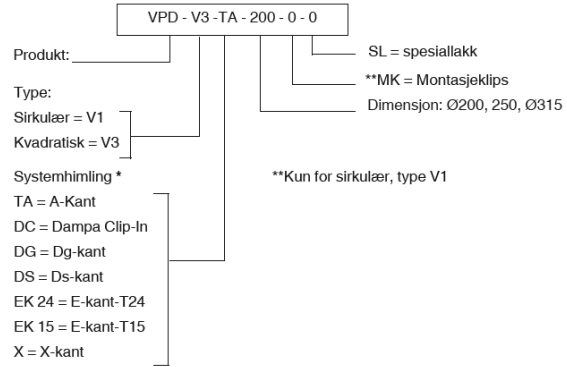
VPD - V3 -TA - 200 - 0 - 0

Produkt:

SL = spesiallakk

**MK = Montasjeklips

Dimensjon: Ø200, 250, Ø315

Type:

Sirkulær = V1

Kvadratisk = V3

Systemhimling *

**Kun for sirkulær, type V1

TA = A-Kant

DC = Dampa Clip-In

DG = Dg-kant

DS = Ds-kant

EK 24 = E-kant-T24

EK 15 = E-kant-T15

X = X-kant